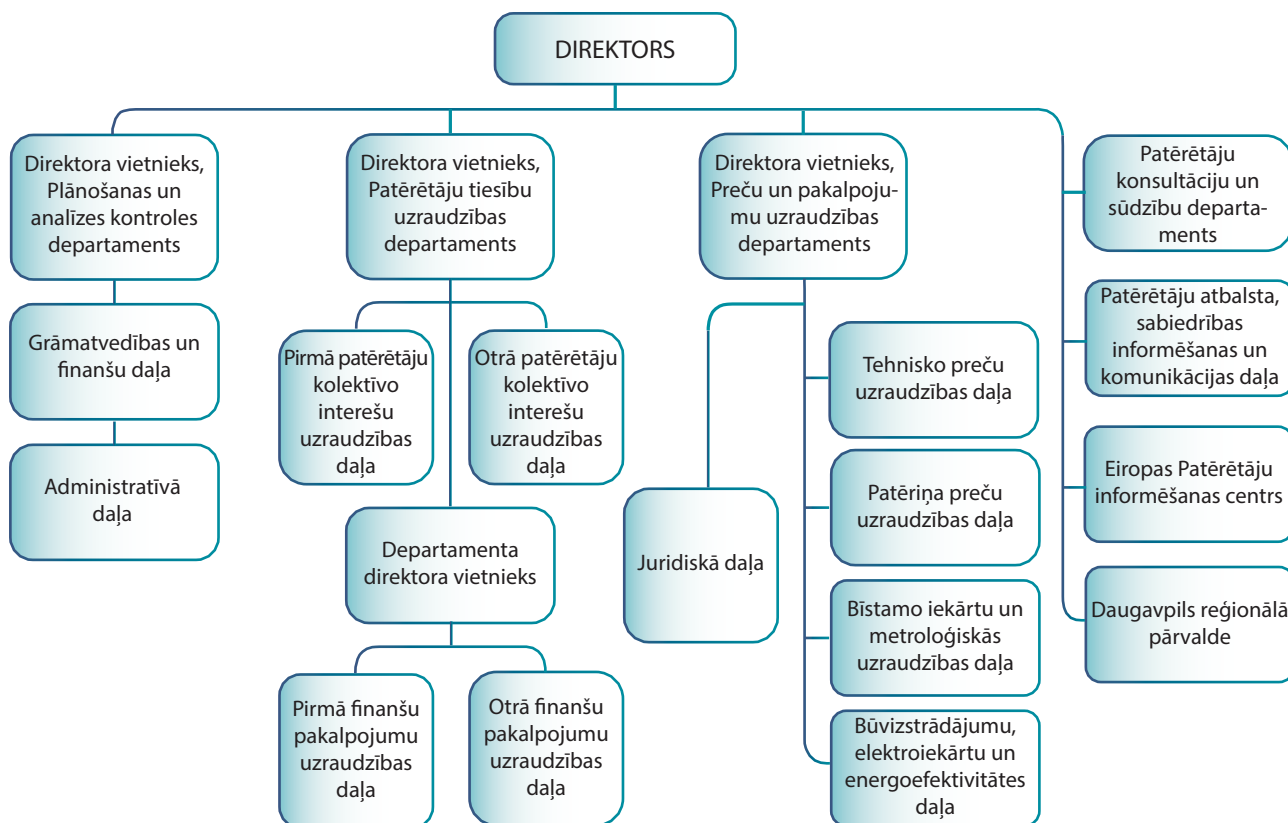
DIREKTORS

Direktora vietnieks, Plānošanas un analīzes kontroles departaments

Grāmatvedības un finanšu daļa

Administratīvā daļa

Direktora vietnieks, Patērētāju tiesību uzraudzības departaments

Pirmā patērētāju kolektīvo interešu uzraudzības daļa

Otrā patērētāju kolektīvo interešu uzraudzības daļa

Departamenta direktora vietnieks

Pirmā finanšu pakalpojumu uzraudzības daļa

Otrā finanšu pakalpojumu uzraudzības daļa

Direktora vietnieks, Preču un pakalpojumu uzraudzības departaments

Juridiskā daļa

Tehnisko preču uzraudzības daļa

Patēriņa preču uzraudzības daļa

Bīstamo iekārtu un metroloģiskās uzraudzības daļa

Būvizstrādājumu, elektroiekārtu un energoefektivitātes daļa

Patērētāju konsultāciju un sūdzību departaments

Patērētāju atbalsta, sabiedrības informēšanas un komunikācijas daļa

Eiropas Patērētāju informēšanas centrs

Daugavpils reģionālā pārvalde